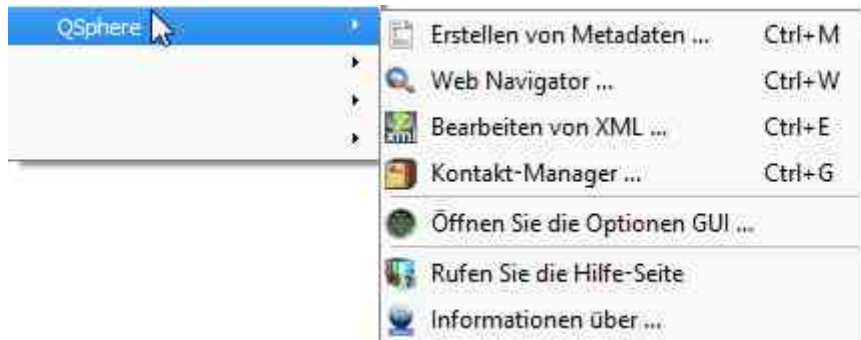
QSphere

Erstellen von Metadaten ... Ctrl+M
Web Navigator ... Ctrl+W
Bearbeiten von XML ... Ctrl+E
Kontakt-Manager ... Ctrl+G
Öffnen Sie die Optionen GUI ...
Rufen Sie die Hilfe-Seite
Informationen über ...